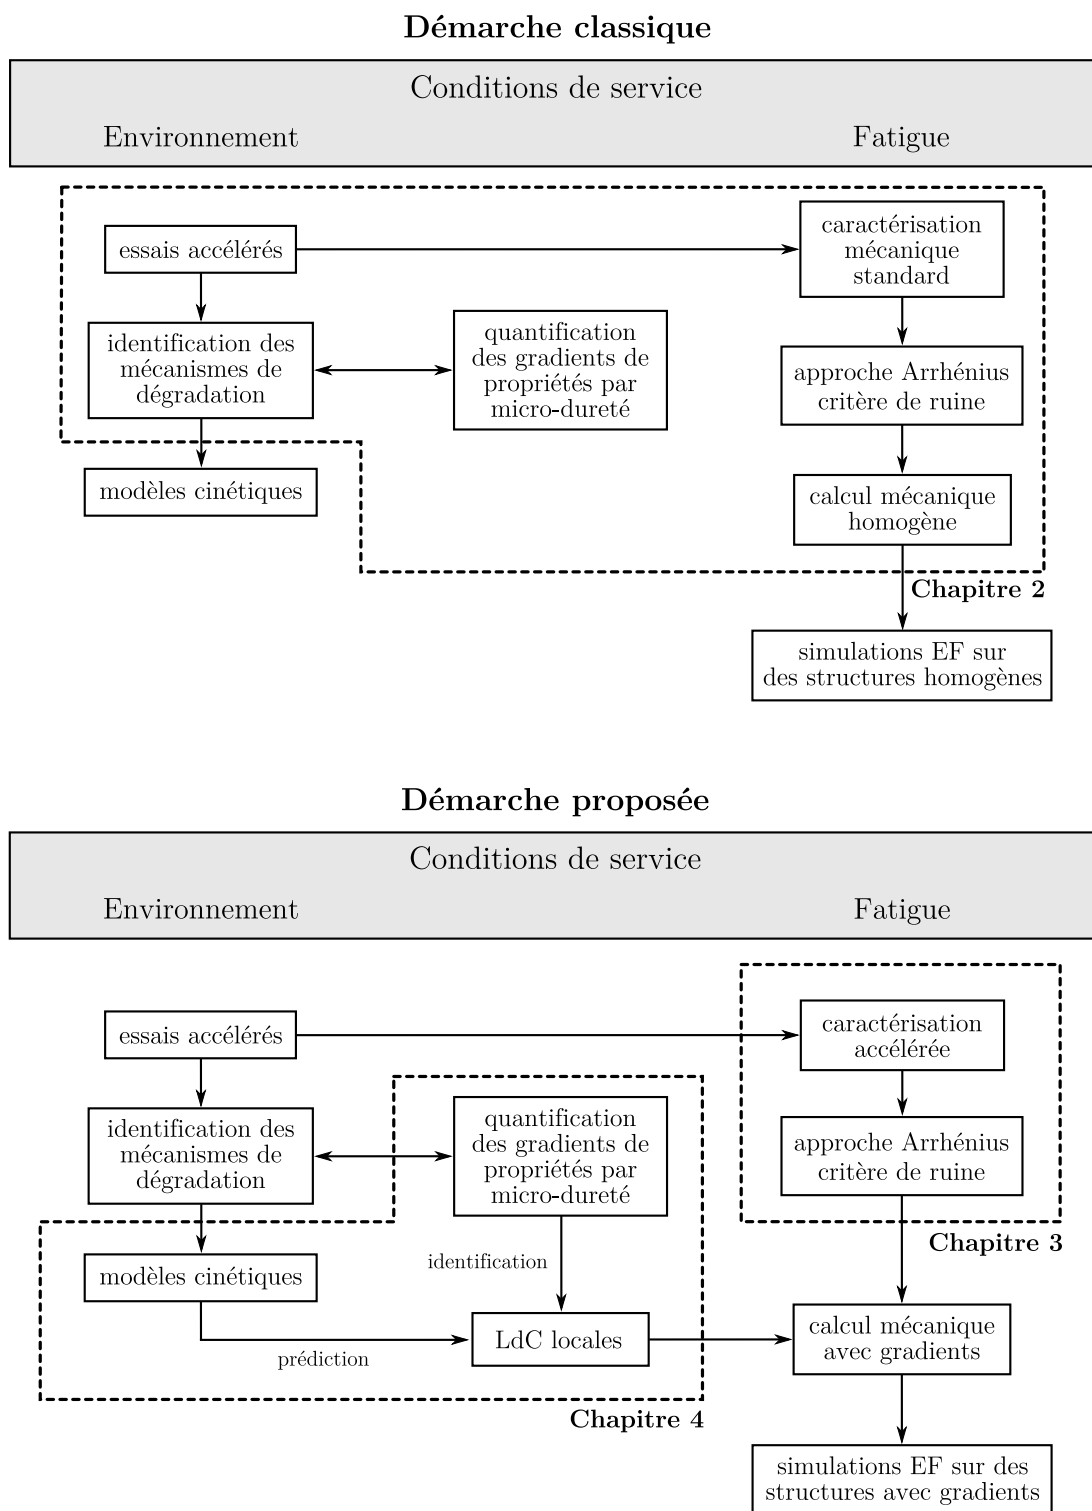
**Démarche classique**

Conditions de service

Environnement

Fatigue

essais accélérés

caractérisation mécanique standard

identification des mécanismes de dégradation

quantification des gradients de propriétés par micro-dureté

approche Arrhénius critère de ruine

modèles cinétiques

calcul mécanique homogène

**Chapitre 2**

simulations EF sur des structures homogènes

**Démarche proposée**

Conditions de service

Environnement

Fatigue

essais accélérés

caractérisation accélérée

identification des mécanismes de dégradation

quantification des gradients de propriétés par micro-dureté

approche Arrhénius critère de ruine

**Chapitre 3**

identification

modèles cinétiques

LdC locales

calcul mécanique avec gradients

prédiction

**Chapitre 4**

simulations EF sur des structures avec gradients